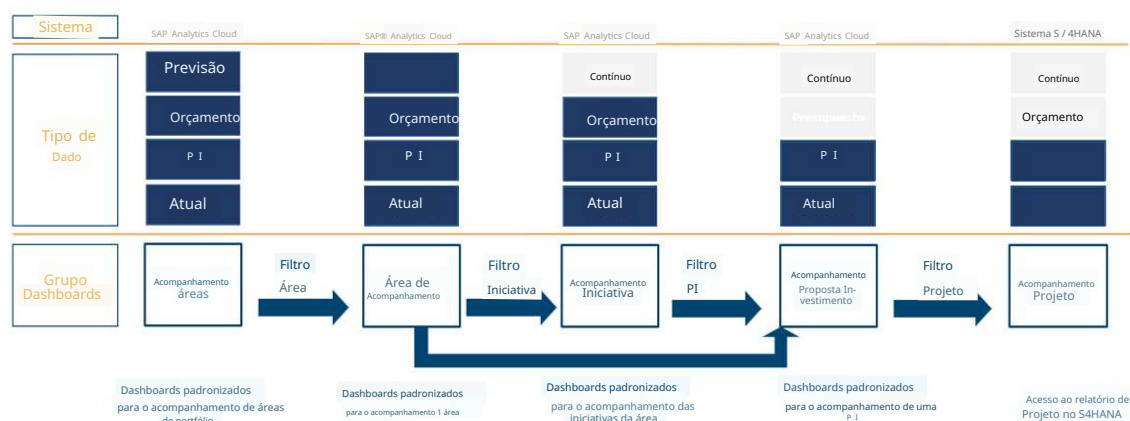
Sistema

SAP Analytics Cloud

SAP® Analytics Cloud

SAP Analytics Cloud

SAP Analytics Cloud

Sistema S / 4HANA

Tipo de Dado

Previsão

Orçamento

P I

Atual

Orçamento

P I

Atual

Contínuo

Orçamento

P I

Atual

Contínuo

Presupuesto

P I

Atual

Contínuo

Orçamento

Grupo Dashboards

Acompanhamento áreas

Filtro Área

Área de Acompanhamento

Filtro Iniciativa

Acompanhamento Iniciativa

Filtro PI

Acompanhamento Proposta Investimento

Filtro Projeto

Acompanhamento Projeto

Dashboards padronizados para o acompanhamento de áreas do portfólio

Dashboards padronizados para o acompanhamento 1 área

Dashboards padronizados para o acompanhamento das iniciativas da área

Dashboards padronizados para o acompanhamento de uma P I

Acesso ao relatório de Projeto no S4HANA